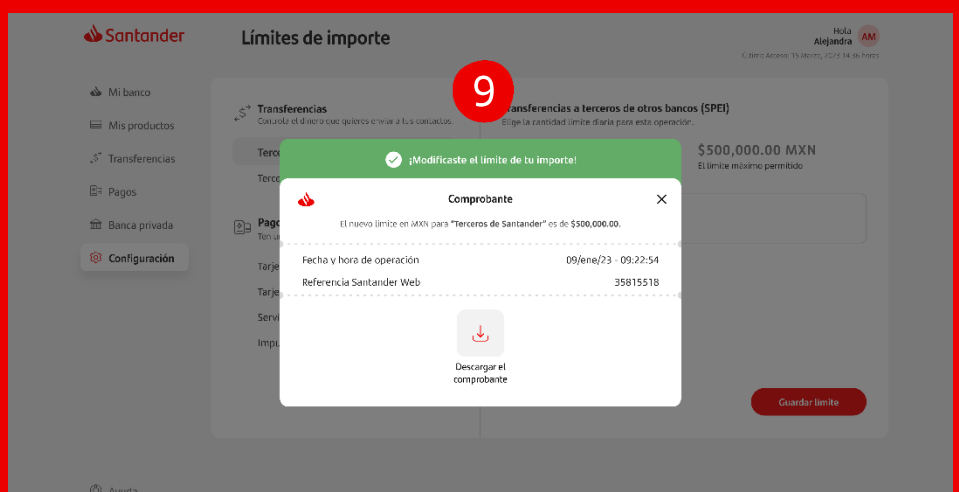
Santander

Límites de importe

Hola
Alejandra AM
Último Acceso: 15 Marzo, 2023 14:46 horas

Mi banco
Mis productos
Transferencias
Pagos
Banca privada
Configuración

Transferencias
Consulta el dinero que quieres enviar a tus contactos.

Terce
Terce

Pago
Ten u

Tarje
Tarje
Servi
Impu

9

Transferencias a terceros de otros bancos (SPEI)
Elige la cantidad límite diaria para esta operación.

$500,000.00 MXN
El límite máximo permitido

¡Modificaste el límite de tu importe!

Comprobante

El nuevo límite en MXN para "Terceros de Santander" es de $500,000.00.

Fecha y hora de operación 09/ene/23 - 09:22:54
Referencia Santander Web 35815518

Descargar el comprobante

Guardar límite

Ayuda